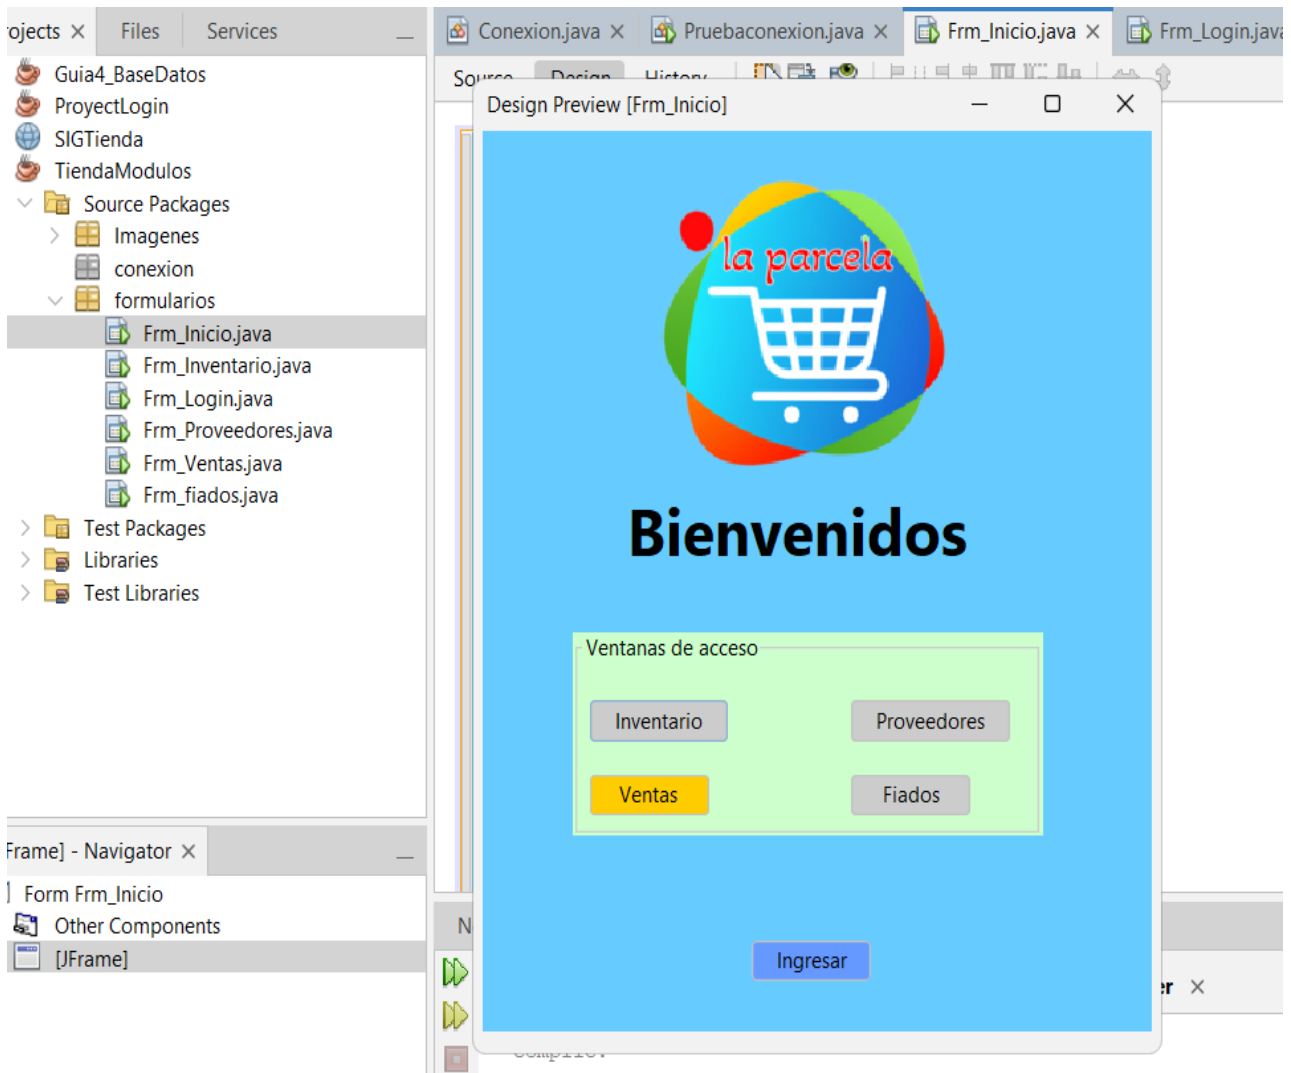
ojects ✕ Files Services

Guia4_BaseDatos
ProyectLogin
SIGTienda
TiendaModulos
Source Packages
Imagenes
conexion
formularios
Frm_Inicio.java
Frm_Inventario.java
Frm_Login.java
Frm_Proveedores.java
Frm_Ventas.java
Frm_fiados.java
Test Packages
Libraries
Test Libraries

Frame] - Navigator ✕
Form Frm_Inicio
Other Components
[JFrame]

Conexion.java ✕ Pruebaconexion.java ✕ Frm_Inicio.java ✕ Frm_Login.java

Source Design History

Design Preview [Frm_Inicio]

la parcela

Bienvenidos

Ventanas de acceso

Inventario
Proveedores
Ventas
Fiados

Ingresar

N
er ✕
compile: